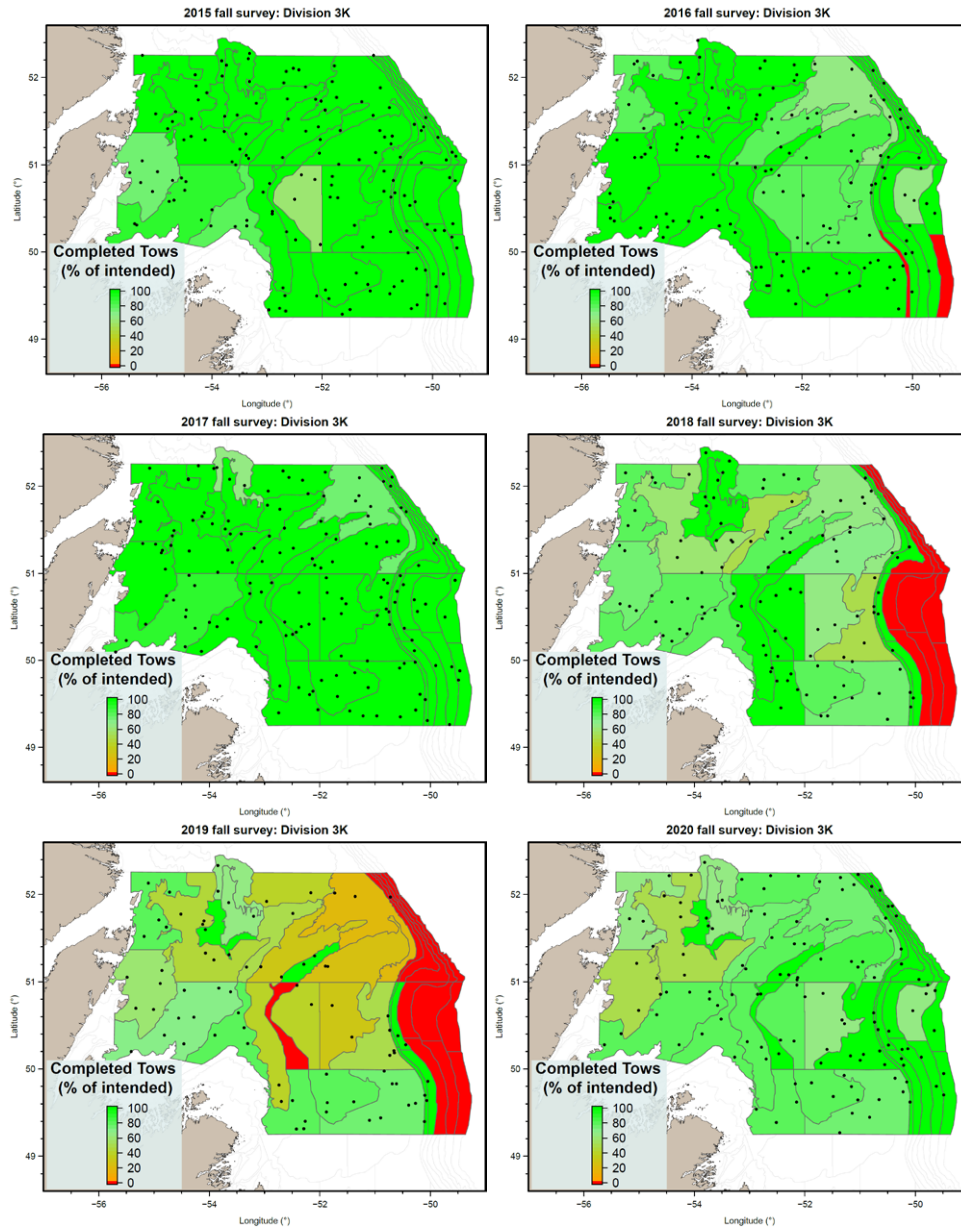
2015 fall survey: Division 3K

52
51
50
49
Latitude (°)

Completed Tows
(% of intended)
100
80
60
40
20
0

−56
−54
−52
−50
Longitude (°)

2016 fall survey: Division 3K

52
51
50
49
Latitude (°)

Completed Tows
(% of intended)
100
80
60
40
20
0

−56
−54
−52
−50
Longitude (°)

2017 fall survey: Division 3K

52
51
50
49
Latitude (°)

Completed Tows
(% of intended)
100
80
60
40
20
0

−56
−54
−52
−50
Longitude (°)

2018 fall survey: Division 3K

52
51
50
49
Latitude (°)

Completed Tows
(% of intended)
100
80
60
40
20
0

−56
−54
−52
−50
Longitude (°)

2019 fall survey: Division 3K

52
51
50
49
Latitude (°)

Completed Tows
(% of intended)
100
80
60
40
20
0

−56
−54
−52
−50
Longitude (°)

2020 fall survey: Division 3K

52
51
50
49
Latitude (°)

Completed Tows
(% of intended)
100
80
60
40
20
0

−56
−54
−52
−50
Longitude (°)